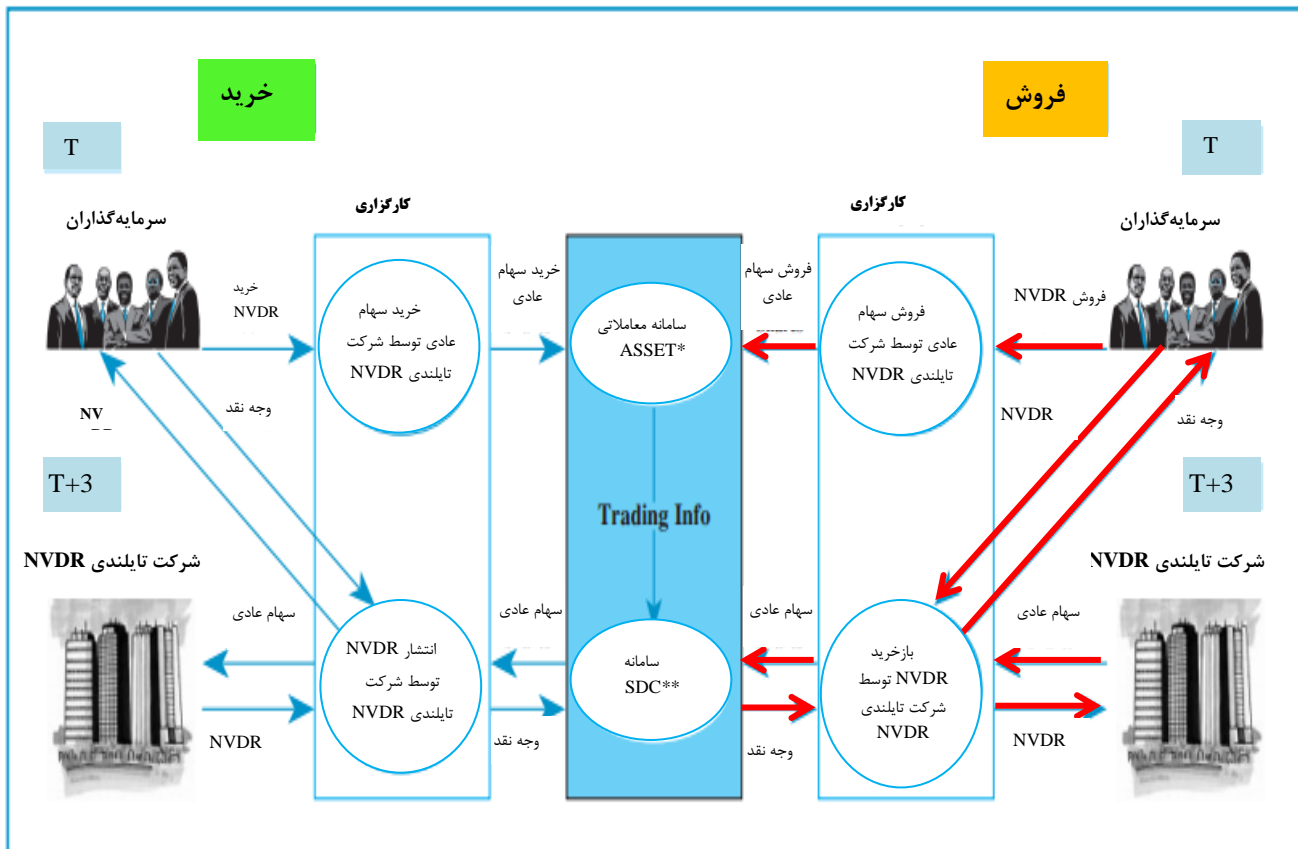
خرید

فروش

T

T

سرمایه‌گذاران

کارگزاری

کارگزاری

سرمایه‌گذاران

خرید NVDR

خرید سهام عادی توسط شرکت تایلندی NVDR

خرید سهام عادی

سامانه معاملاتی ASSET*

فروش سهام عادی

فروش سهام عادی توسط شرکت تایلندی NVDR

فروش NVDR

NV

وجه نقد

NVDR

وجه نقد

T+3

Trading Info

T+3

شرکت تایلندی NVDR

شرکت تایلندی NVDR

سهام عادی

انتشار NVDR توسط شرکت تایلندی NVDR

سهام عادی

سامانه SDC**

سهام عادی

بازخرید NVDR توسط شرکت تایلندی NVDR

سهام عادی

NVDR

وجه نقد

وجه نقد

NVDR